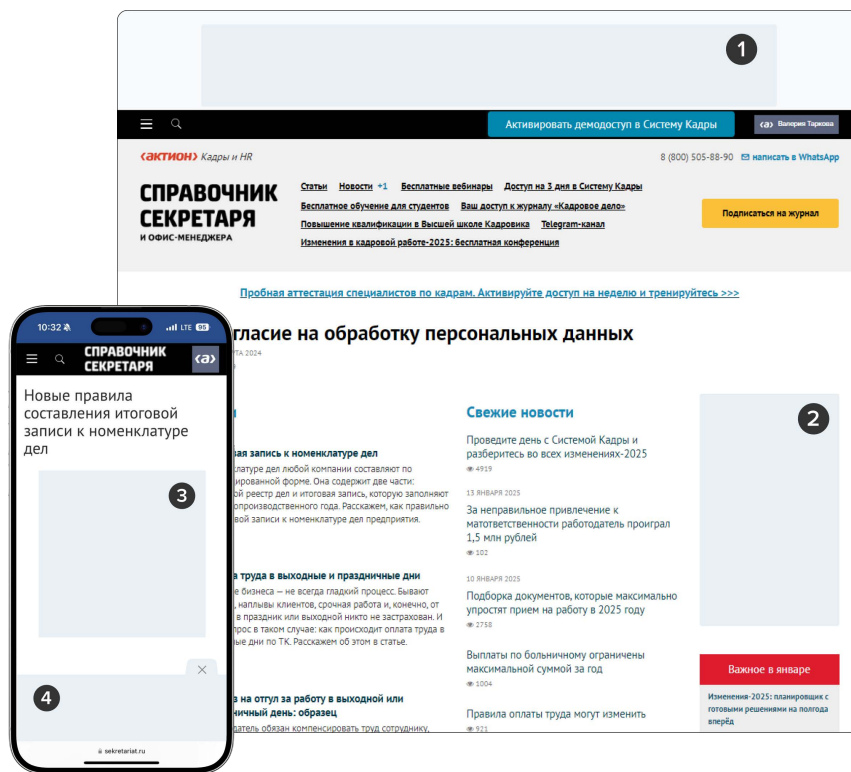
1

Активировать демодоступ в Систему Кадры

Валерия Таркова

«АКТИОН» Кадры и HR

8 (800) 505-88-90 написать в WhatsApp

СПРАВОЧНИК СЕКРЕТАРЯ И ОФИС-МЕНЕДЖЕРА

Статьи Новости +1 Бесплатные вебинары Доступ на 3 дня в Систему Кадры Бесплатное обучение для студентов Ваш доступ к журналу «Кадровое дело» Повышение квалификации в Высшей школе Кадровика Telegram-канал Изменения в кадровой работе-2025: бесплатная конференция

Подписаться на журнал

Пробная аттестация специалистов по кадрам. Активируйте доступ на неделю и тренируйтесь >>>

гласие на обработку персональных данных

ТА 2024

вая запись к номенклатуре дел

клатуре дел любой компании составляют по ированной форме. Она содержит две части: ой реестр дел и итоговая запись, которую заполняют опроизводственного года. Расскажем, как правильно вой записи к номенклатуре дел предприятия.

а труда в выходные и праздничные дни

бизнеса — не всегда гладкий процесс. Бывают , наплывы клиентов, срочная работа и, конечно, от в праздник или выходной никто не застрахован. И рос в таком случае: как происходит оплата труда в ые дни по ТК. Расскажем об этом в статье.

на отгул за работу в выходной или чный день: образец

атель обязан компенсировать труд сотруднику,

Свежие новости

Проведите день с Системой Кадры и разберитесь во всех изменениях-2025
4919

13 ЯНВАРЯ 2025
За неправильное привлечение к матответственности работодатель проиграл 1,5 млн рублей
102

10 ЯНВАРЯ 2025
Подборка документов, которые максимально упростят прием на работу в 2025 году
2758

Выплаты по больничному ограничены максимальной суммой за год
1004

Правила оплаты труда могут изменить
921

2

Важное в январе

Изменения-2025: планировщик с готовыми решениями на полгода вперёд

10:32 LTE 95

СПРАВОЧНИК СЕКРЕТАРЯ

Новые правила составления итоговой записи к номенклатуре дел

3

4

sekretariat.ru